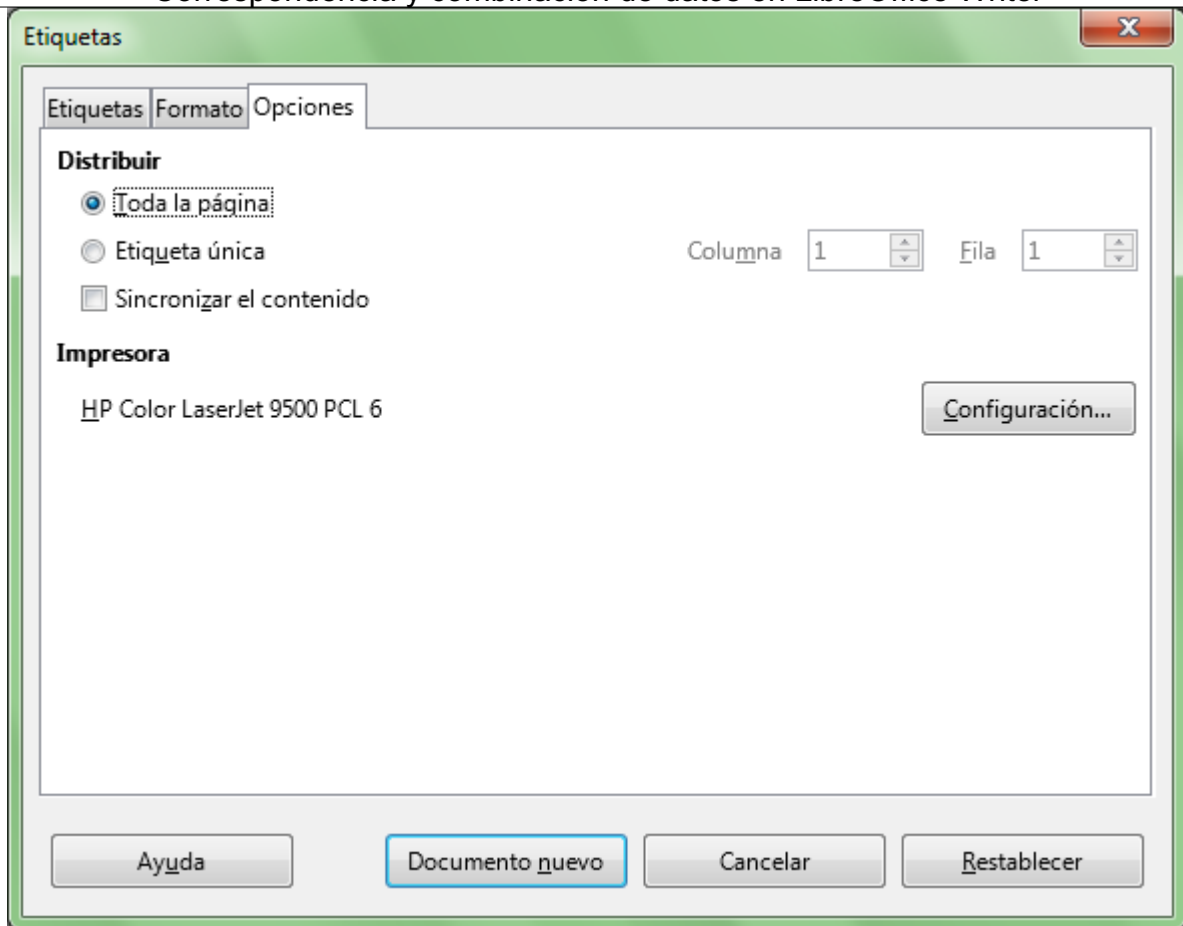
Etiquetas

Etiquetas | Formato | Opciones

Distribuir

Toda la página

Etiqueta única

Columna 1

Fila 1

Sincronizar el contenido

Impresora

HP Color LaserJet 9500 PCL 6

Configuración...

Ayuda

Documento nuevo

Cancelar

Restablecer